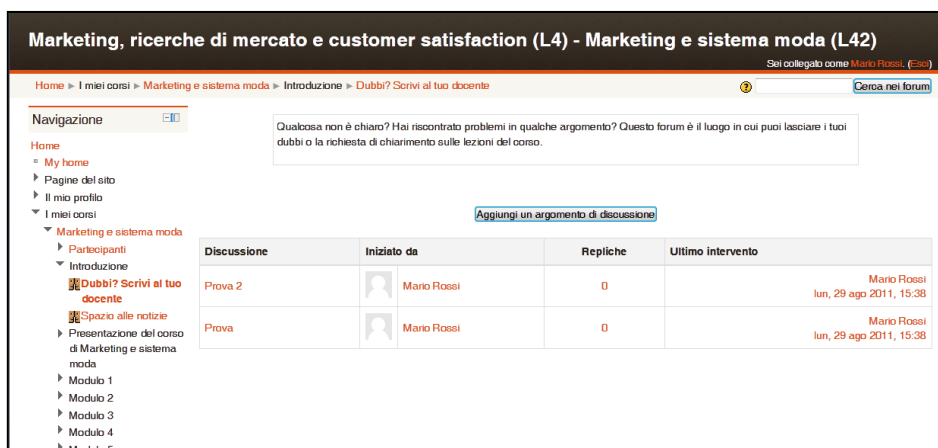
Marketing, ricerche di mercato e customer satisfaction (L4) - Marketing e sistema moda (L42)

Sei collegato come Mario Rossi. (Esci)

Home ► I miei corsi ► Marketing e sistema moda ► Introduzione ► Dubbi? Scrivi al tuo docente

Cerca nei forum

Navigazione

Home
My home
Pagine del sito
Il mio profilo
I miei corsi
Marketing e sistema moda
Partecipanti
Introduzione
Dubbi? Scrivi al tuo docente
Spazio alle notizie
Presentazione del corso di Marketing e sistema moda
Modulo 1
Modulo 2
Modulo 3
Modulo 4
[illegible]

Qualcosa non è chiaro? Hai riscontrato problemi in qualche argomento? Questo forum è il luogo in cui puoi lasciare i tuoi dubbi o la richiesta di chiarimento sulle lezioni del corso.

Aggiungi un argomento di discussione

| Discussione | Iniziato da | Repliche | Ultimo intervento |
|---|---|---|---|
| Prova 2 | Mario Rossi | 0 | Mario Rossi lun, 29 ago 2011, 15:38 |
| Prova | Mario Rossi | 0 | Mario Rossi lun, 29 ago 2011, 15:38 |